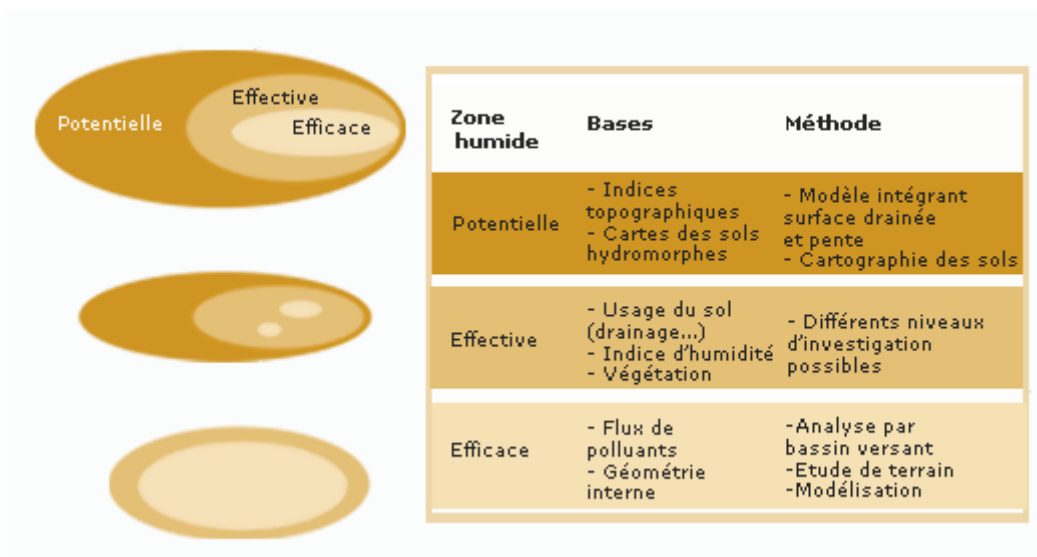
Potentielle
Effective
Efficace

| Zone humide | Bases | Méthode |
|---|---|---|
| Potentielle | - Indices topographiques<br>- Cartes des sols hydromorphes | - Modèle intégrant surface drainée et pente<br>- Cartographie des sols |
| Effective | - Usage du sol (drainage...)<br>- Indice d'humidité<br>- Végétation | - Différents niveaux d'investigation possibles |
| Efficace | - Flux de polluants<br>- Géométrie interne | -Analyse par bassin versant<br>-Etude de terrain<br>-Modélisation |